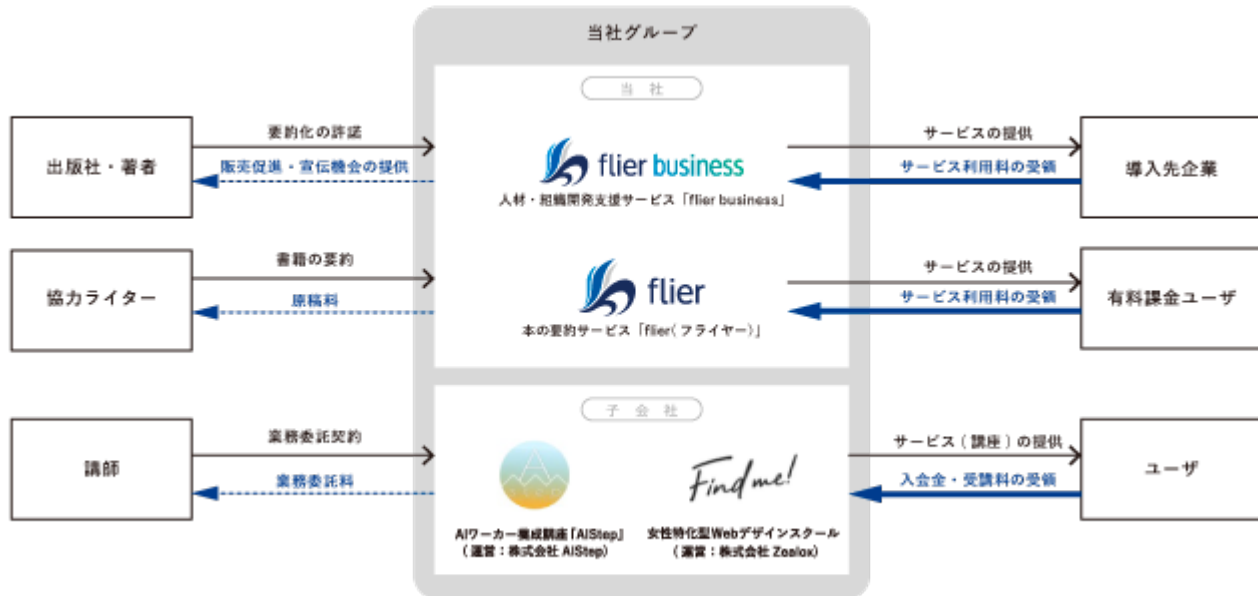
当社グループ

当社

出版社・著者

要約化の許諾

販売促進・宣伝機会の提供

flier business

人材・組織開発支援サービス「flier business」

サービスの提供

サービス利用料の受領

導入先企業

協力ライター

書籍の要約

原稿料

flier

本の要約サービス「flier（フライヤー）」

サービスの提供

サービス利用料の受領

有料課金ユーザ

子会社

講師

業務委託契約

業務委託料

AIワーカー養成講座「AIStep」（運営：株式会社 AIStep）

Find me!

女性特化型Webデザインスクール（運営：株式会社 Zealox）

サービス（講座）の提供

入会金・受講料の受領

ユーザ